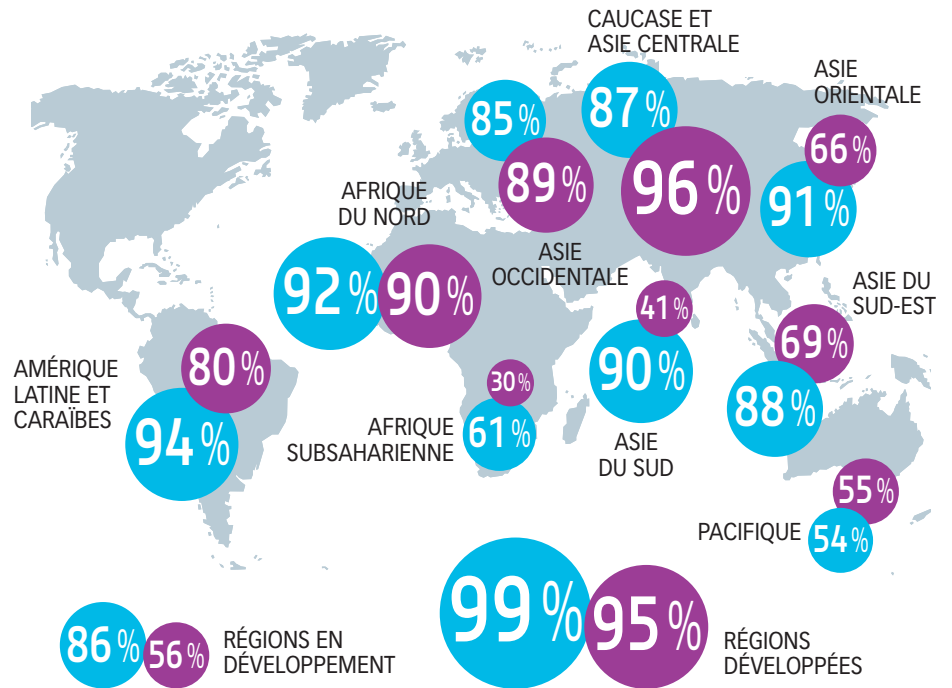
CAUCASE ET ASIE CENTRALE

85%
87%
89%
96%

ASIE ORIENTALE
66%
91%

AFRIQUE DU NORD
92%
90%

ASIE OCCIDENTALE

ASIE DU SUD-EST
41%
69%
90%
88%

AMÉRIQUE LATINE ET CARAÏBES
80%
94%

30%
AFRIQUE SUBSAHARIENNE
61%

ASIE DU SUD

55%
PACIFIQUE
54%

86%
56%
RÉGIONS EN DÉVELOPPEMENT

99%
95%
RÉGIONS DÉVELOPPÉES